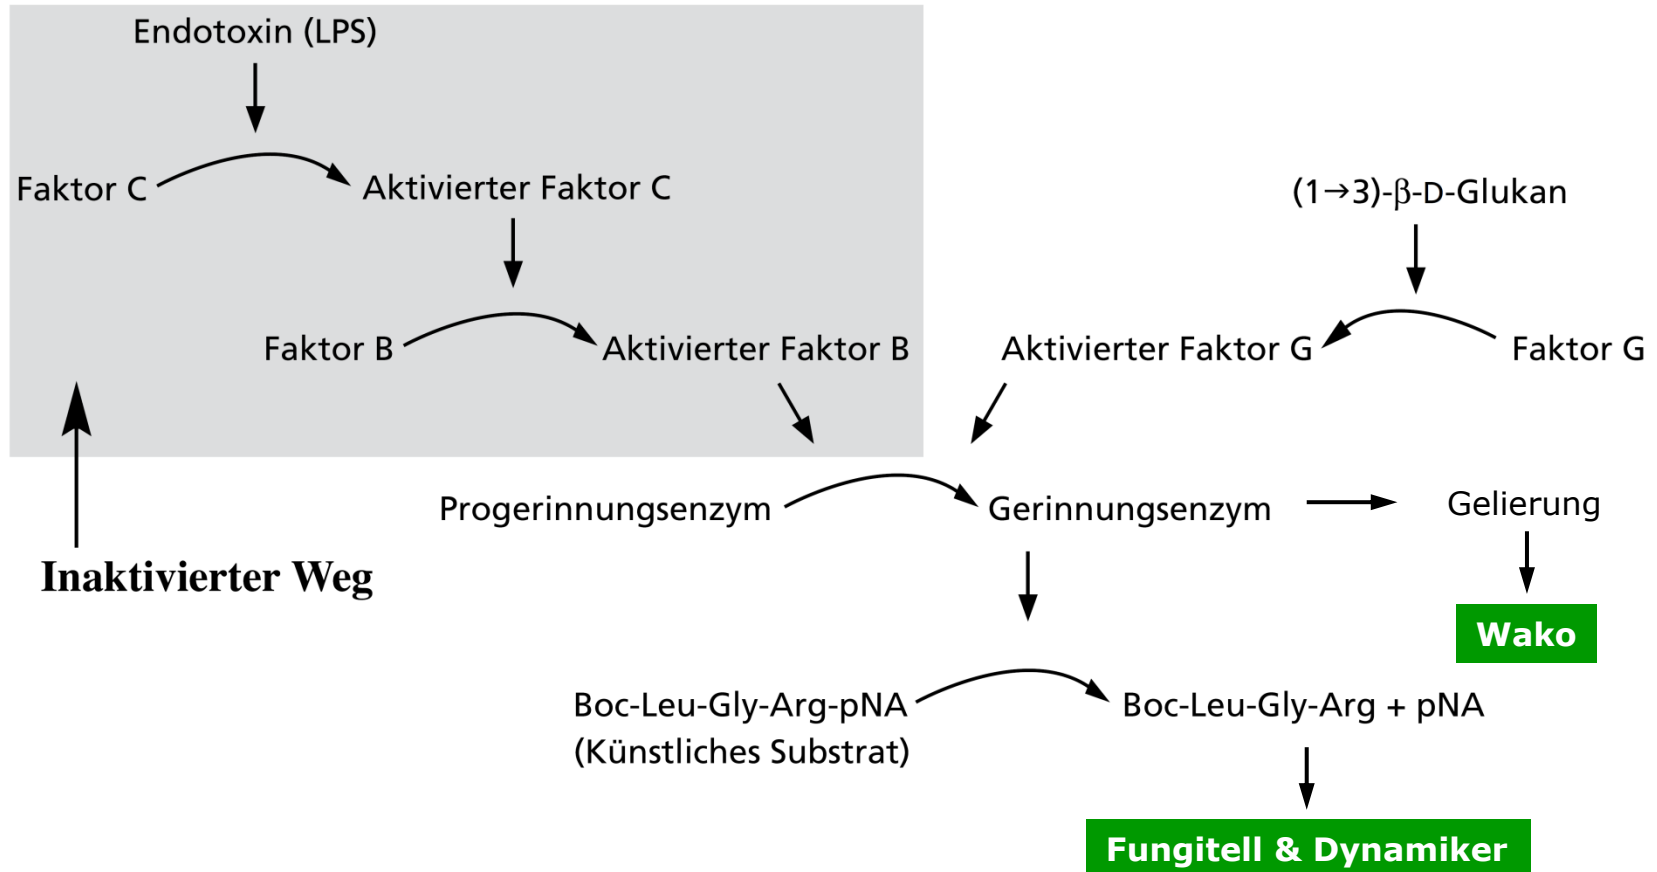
Endotoxin (LPS)

Faktor C

Aktivierter Faktor C

Faktor B

Aktivierter Faktor B

Inaktivierter Weg

$(1\rightarrow3)$-β-D-Glukan

Aktivierter Faktor G

Faktor G

Progerinnungsenzym

Gerinnungsenzym

Gelierung

Wako

Boc-Leu-Gly-Arg-pNA
(Künstliches Substrat)

Boc-Leu-Gly-Arg + pNA

Fungitell & Dynamiker